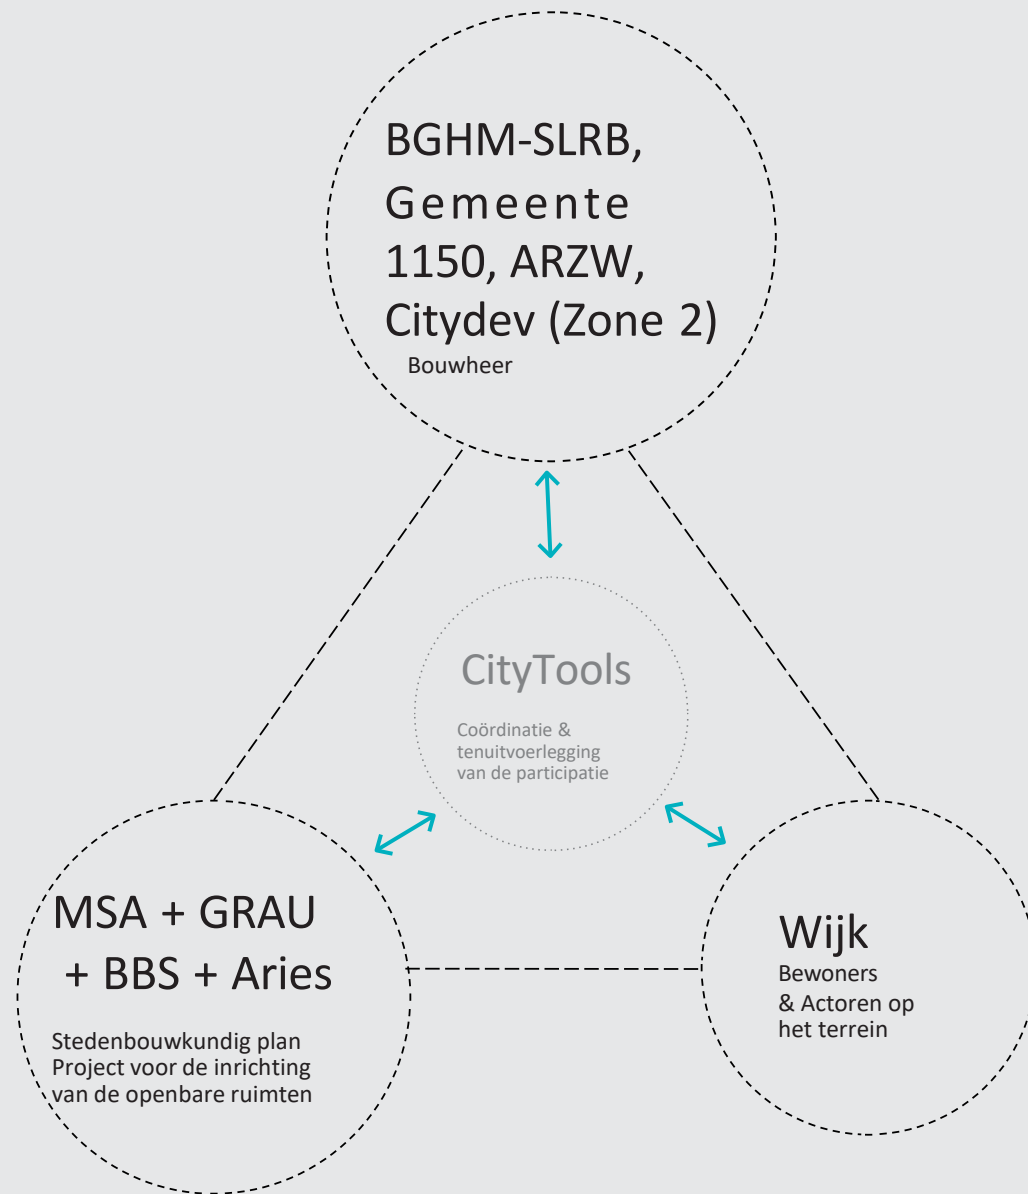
BGHM-SLRB, Gemeente 1150, ARZW, Citydev (Zone 2)
Bouwheer

CityTools
Coördinatie & tenuitvoerlegging van de participatie

MSA + GRAU + BBS + Aries
Stedenbouwkundig plan
Project voor de inrichting van de openbare ruimten

Wijk
Bewoners
& Actoren op het terrein